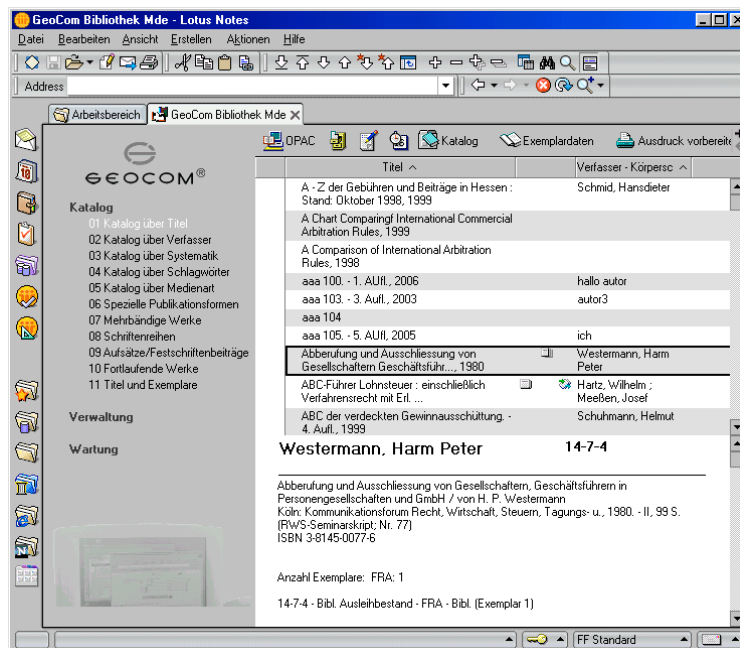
GeoCom Bibliothek Mde - Lotus Notes

Datei Bearbeiten Ansicht Erstellen Aktionen Hilfe

Address

Arbeitsbereich GeoCom Bibliothek Mde

GEOCOM®

Katalog
01 Katalog über Titel
02 Katalog über Verfasser
03 Katalog über Systematik
04 Katalog über Schlagwörter
05 Katalog über Medienart
06 Spezielle Publikationsformen
07 Mehrbändige Werke
08 Schriftenreihen
09 Aufsätze/Festschriftenbeiträge
10 Fortlaufende Werke
11 Titel und Exemplare

Verwaltung

Wartung

OPAC Katalog Exemplardaten Ausdruck vorbereit

| Titel ^ | Verfasser - Körpersc ^ |
|---|---|
| A - Z der Gebühren und Beiträge in Hessen : Stand: Oktober 1998, 1999 | Schmid, Hansdieter |
| A Chart Comparingf International Commercial Arbitration Rules, 1999 | |
| A Comparison of International Arbitration Rules, 1998 | |
| aaa 100. - 1. AUfl., 2006 | hallo autor |
| aaa 103. - 3. Aufl., 2003 | autor3 |
| aaa 104 | |
| aaa 105. - 5. AUfl, 2005 | ich |
| Abberufung und Ausschliessung von Gesellschaftern Geschäftsführ..., 1980 | Westermann, Harm Peter |
| ABC-Führer Lohnsteuer : einschließlich Verfahrensrecht mit Erl. ... | Hartz, Wilhelm ; Meeßen, Josef |
| ABC der verdeckten Gewinnausschüttung. - 4. Aufl., 1999 | Schuhmann, Helmut |

Westermann, Harm Peter 14-7-4

Abberufung und Ausschliessung von Gesellschaftern, Geschäftsführern in Personengesellschaften und GmbH / von H. P. Westermann
Köln: Kommunikationsforum Recht, Wirtschaft, Steuern, Tagungs- u., 1980. - II, 99 S. (RWS-Seminarskript; Nr. 77)
ISBN 3-8145-0077-6

Anzahl Exemplare: FRA: 1

14-7-4 - Bibl. Ausleihbestand - FRA - Bibl. (Exemplar 1)

FF Standard